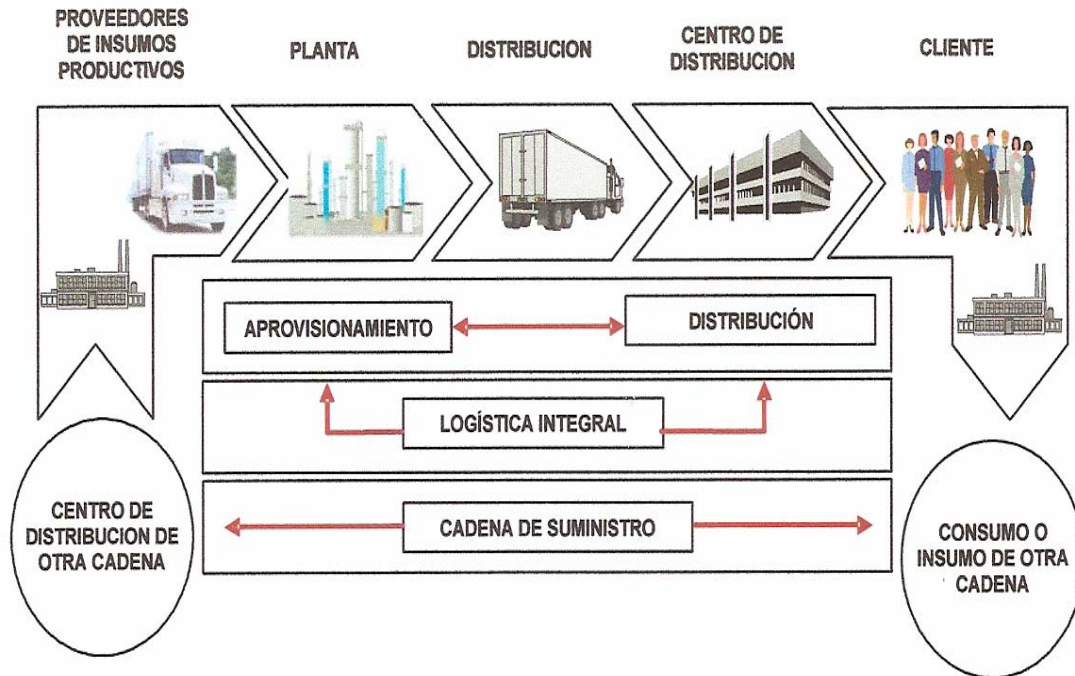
PROVEEDORES DE INSUMOS PRODUCTIVOS

PLANTA

DISTRIBUCION

CENTRO DE DISTRIBUCION

CLIENTE

APROVISIONAMIENTO

DISTRIBUCIÓN

LOGÍSTICA INTEGRAL

CENTRO DE DISTRIBUCION DE OTRA CADENA

CADENA DE SUMINISTRO

CONSUMO O INSUMO DE OTRA CADENA